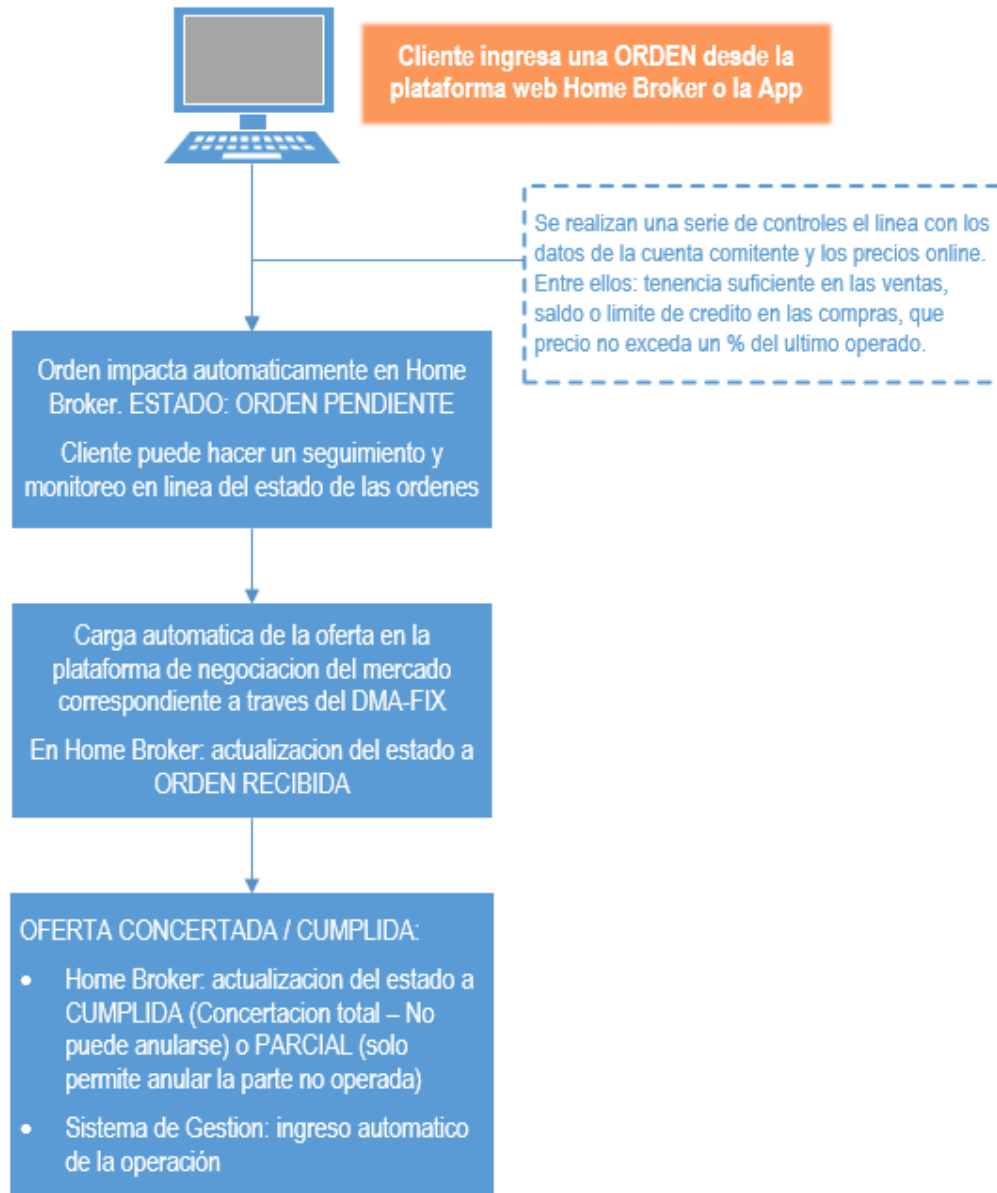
Cliente ingresa una ORDEN desde la plataforma web Home Broker o la App

Se realizan una serie de controles el linea con los datos de la cuenta comitente y los precios online. Entre ellos: tenencia suficiente en las ventas, saldo o limite de credito en las compras, que precio no exceda un % del ultimo operado.

Orden impacta automaticamente en Home Broker. ESTADO: ORDEN PENDIENTE

Cliente puede hacer un seguimiento y monitoreo en linea del estado de las ordenes

Carga automatica de la oferta en la plataforma de negociacion del mercado correspondiente a traves del DMA-FIX

En Home Broker: actualizacion del estado a ORDEN RECIBIDA

OFERTA CONCERTADA / CUMPLIDA:

- Home Broker: actualizacion del estado a CUMPLIDA (Concertacion total – No puede anularse) o PARCIAL (solo permite anular la parte no operada)
- Sistema de Gestion: ingreso automatico de la operación